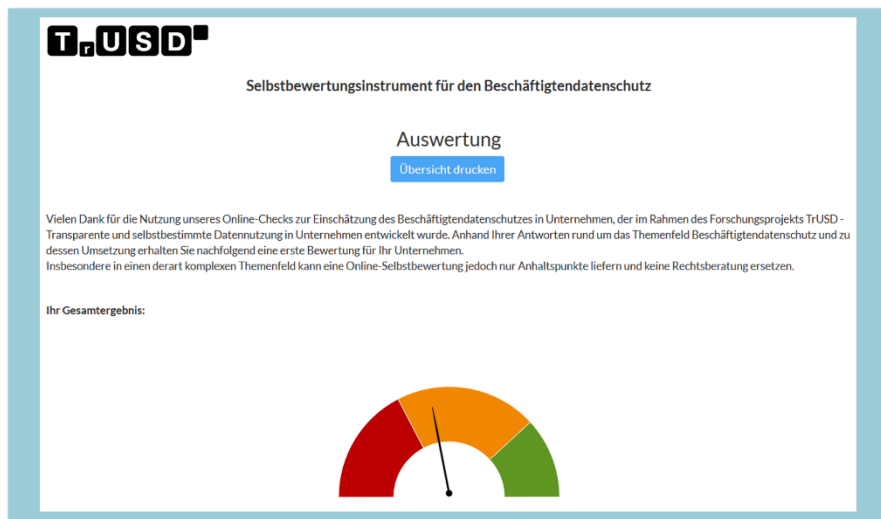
TrUSD

Selbstbewertungsinstrument für den Beschäftigtendatenschutz

Auswertung

Übersicht drucken

Vielen Dank für die Nutzung unseres Online-Checks zur Einschätzung des Beschäftigtendatenschutzes in Unternehmen, der im Rahmen des Forschungsprojekts TrUSD - Transparente und selbstbestimmte Datennutzung in Unternehmen entwickelt wurde. Anhand Ihrer Antworten rund um das Themenfeld Beschäftigtendatenschutz und zu dessen Umsetzung erhalten Sie nachfolgend eine erste Bewertung für Ihr Unternehmen.
Insbesondere in einen derart komplexen Themenfeld kann eine Online-Selbstbewertung jedoch nur Anhaltspunkte liefern und keine Rechtsberatung ersetzen.

Ihr Gesamtergebnis: